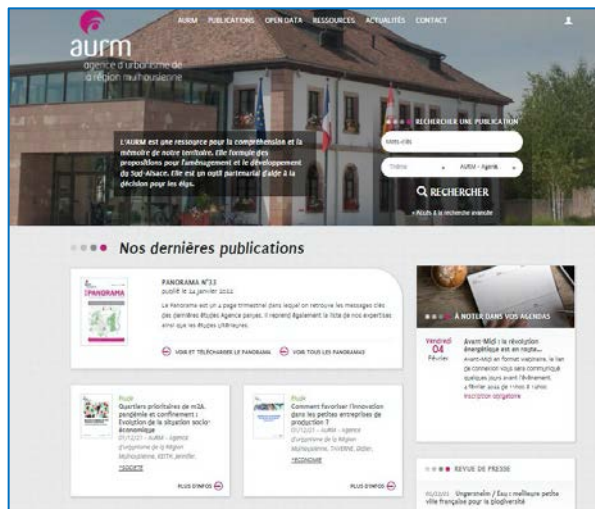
aurm
agence d'urbanisme de la région mulhousienne

AURM PUBLICATIONS OPEN DATA RESSOURCES ACTUALITÉS CONTACT

L'AURM est une ressource pour la compréhension et la mémoire de notre territoire. Elle formule des propositions pour l'aménagement et le développement du Sud-Alsace. Elle est un outil partenarial d'aide à la décision pour les élus.

RECHERCHER UNE PUBLICATION

Mots-clés

Thème

AURM - Agence

RECHERCHER

> Accès à la recherche avancée

Nos dernières publications

PANORAMA N°33
publié le 14 janvier 2022

Le Panorama est un 4 page trimestriel dans lequel on retrouve les messages clés des dernières études Agence parues. Il reprend également la liste de nos expertises ainsi que les études ultérieures.

VOIR ET TÉLÉCHARGER LE PANORAMA

VOIR TOUS LES PANORAMAS

Étude
Quartiers prioritaires de m2A, pandémie et confinement : Évolution de la situation socio-économique
01/12/21 - AURM - Agence d'urbanisme de la Région Mulhousienne, KEITH Jennifer
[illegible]

PLUS D'INFOS

Étude
Comment favoriser l'innovation dans les petites entreprises de production ?
01/12/21 - AURM - Agence d'urbanisme de la Région Mulhousienne, THIVERNE Didier
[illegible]

PLUS D'INFOS

À NOTER DANS VOS AGENDAS

Vendredi
04
Février

Avant-Midi : la révolution énergétique est en route...
Avant-Midi en format webinaire, le lien de connexion vous sera communiqué quelques jours avant l'événement. 4 février 2022 de 11h00 à 12h00
Inscription obligatoire

REVUE DE PRESSE

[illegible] Ungersheim / Eau : meilleure petite ville française pour la biodiversité